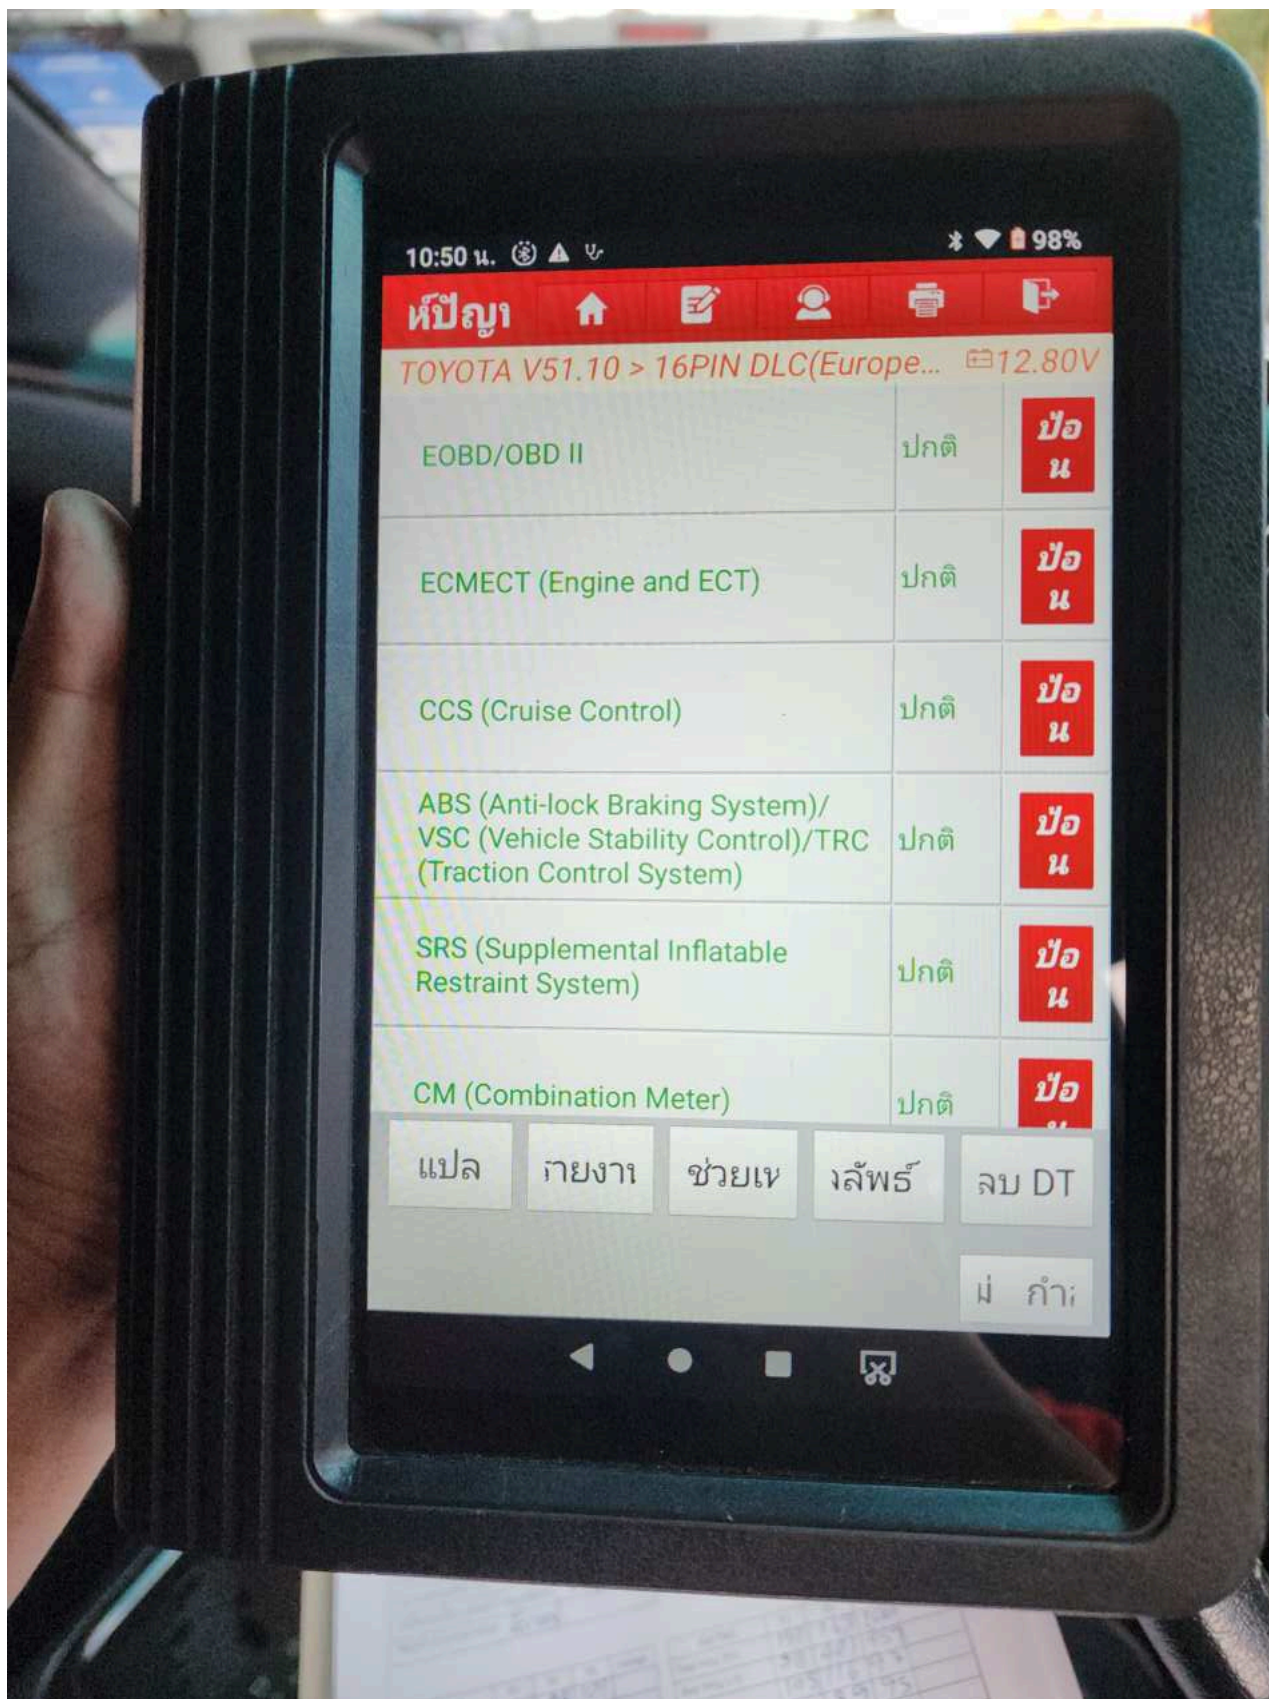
10:50 น. 98%

ห์ปัญา

TOYOTA V51.10 > 16PIN DLC(Europe... 12.80V

| | | |
|---|---|---|
| EOBD/OBD II | ปกติ | ป้อน |
| ECMECT (Engine and ECT) | ปกติ | ป้อน |
| CCS (Cruise Control) | ปกติ | ป้อน |
| ABS (Anti-lock Braking System)/ VSC (Vehicle Stability Control)/TRC (Traction Control System) | ปกติ | ป้อน |
| SRS (Supplemental Inflatable Restraint System) | ปกติ | ป้อน |
| CM (Combination Meter) | ปกติ | ป้อ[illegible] |

แปล
ายงาเ
ช่วยเห
งลัพธ์
ลบ DT
ม่ กำา